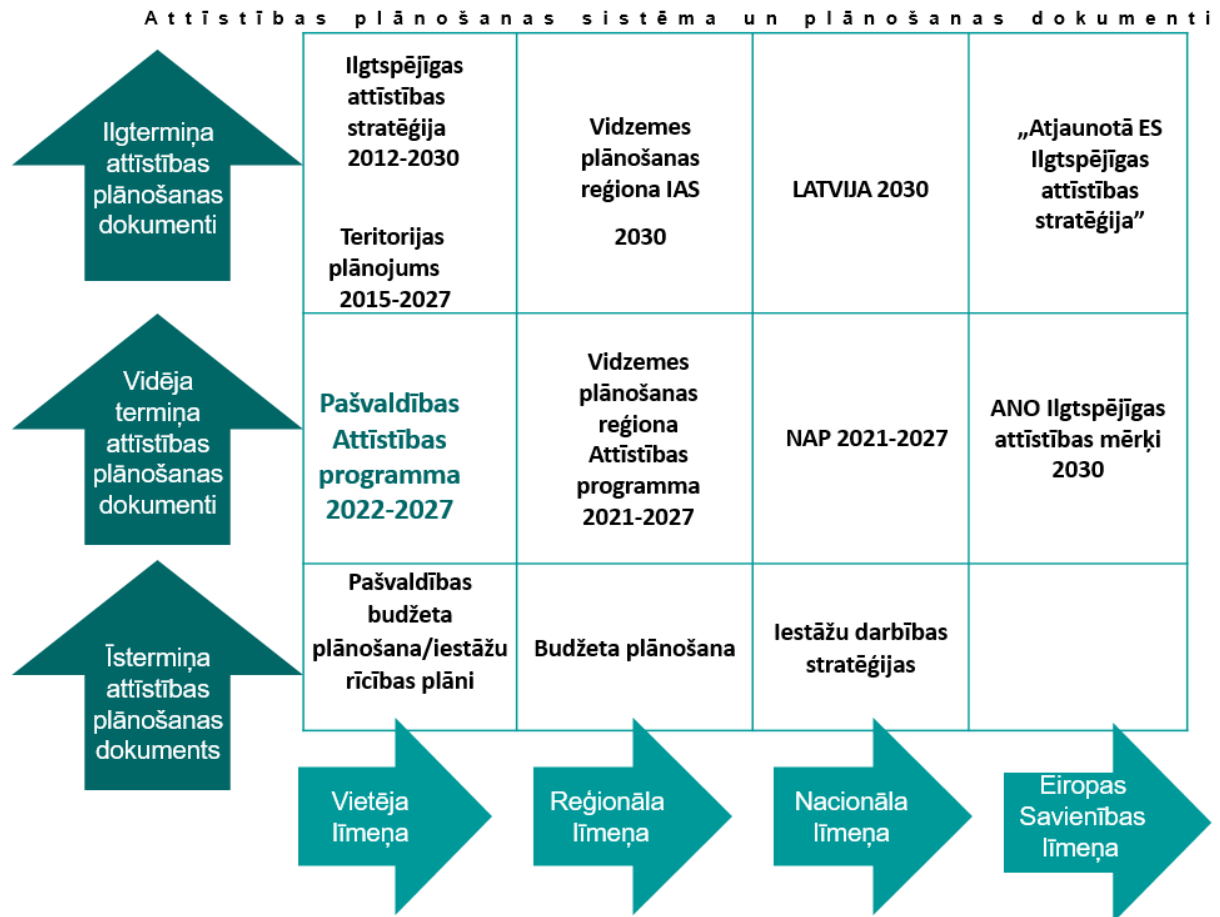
Attīstības plānošanas sistēma un plānošanas dokumenti

Ilgtermiņa attīstības plānošanas dokumenti

Vidēja termiņa attīstības plānošanas dokumenti

Īstermiņa attīstības plānošanas dokuments

| | | | |
|---|---|---|---|
| Ilgtspējīgas attīstības stratēģija 2012-2030 Teritorijas plānojums 2015-2027 | Vidzemes plānošanas reģiona IAS 2030 | LATVIJA 2030 | „Atjaunotā ES Ilgtspējīgas attīstības stratēģija” |
| Pašvaldības Attīstības programma 2022-2027 | Vidzemes plānošanas reģiona Attīstības programma 2021-2027 | NAP 2021-2027 | ANO Ilgtspējīgas attīstības mērķi 2030 |
| Pašvaldības budžeta plānošana/iestāžu rīcības plāni | Budžeta plānošana | Iestāžu darbības stratēģijas | |

Vietēja līmeņa

Reģionāla līmeņa

Nacionāla līmeņa

Eiropas Savienības līmeņa